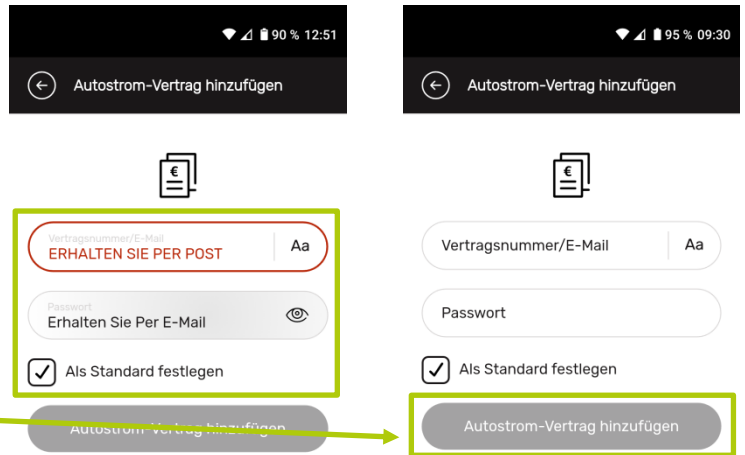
90 % 12:51

Autostrom-Vertrag hinzufügen

€

Vertragsnummer/E-Mail
ERHALTEN SIE PER POST
Aa

Passwort
Erhalten Sie Per E-Mail

Als Standard festlegen

Autostrom-Vertrag hinzufügen

95 % 09:30

Autostrom-Vertrag hinzufügen

€

Vertragsnummer/E-Mail
Aa

Passwort

Als Standard festlegen

Autostrom-Vertrag hinzufügen